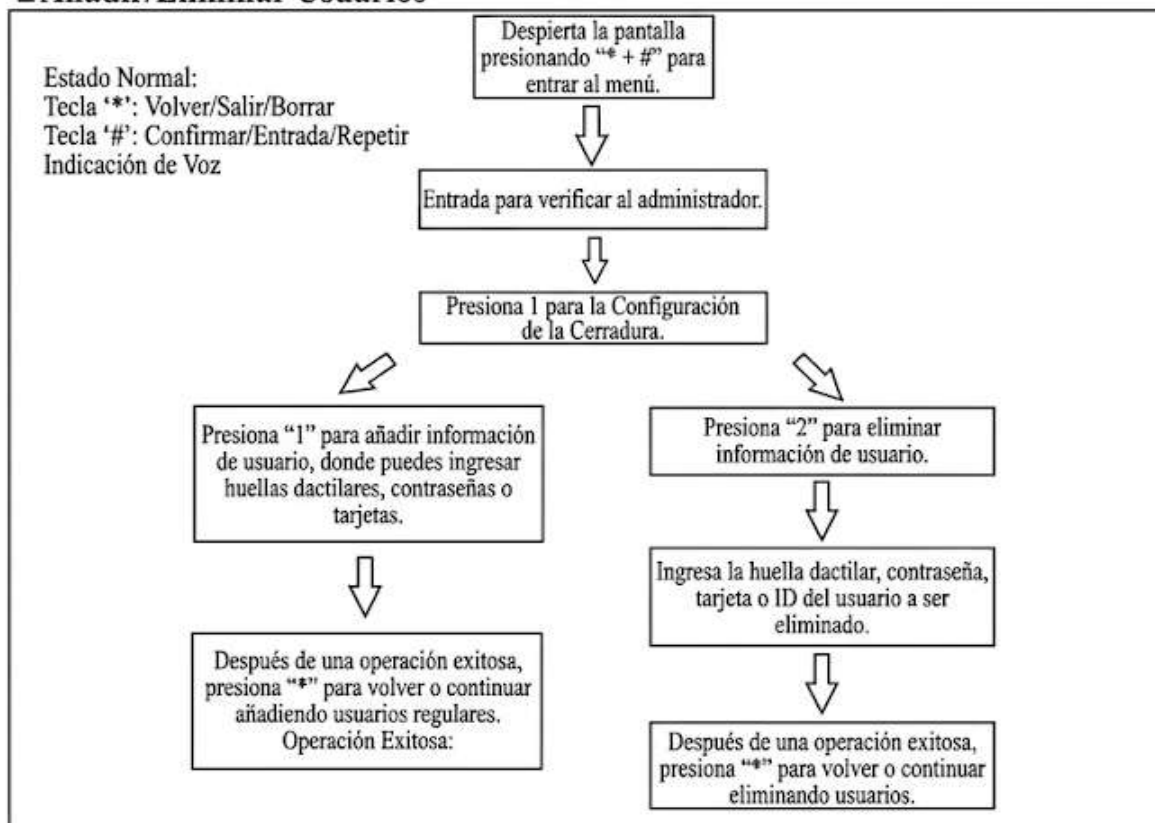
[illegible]Añadir/Eliminar Usuarios

Estado Normal:
Tecla '*': Volver/Salir/Borrar
Tecla '#': Confirmar/Entrada/Repetir
Indicación de Voz

Despierta la pantalla presionando "* + #" para entrar al menú.

Entrada para verificar al administrador.

Presiona 1 para la Configuración de la Cerradura.

Presiona "1" para añadir información de usuario, donde puedes ingresar huellas dactilares, contraseñas o tarjetas.

Después de una operación exitosa, presiona "*" para volver o continuar añadiendo usuarios regulares. Operación Exitosa:

Presiona "2" para eliminar información de usuario.

Ingresa la huella dactilar, contraseña, tarjeta o ID del usuario a ser eliminado.

Después de una operación exitosa, presiona "*" para volver o continuar eliminando usuarios.